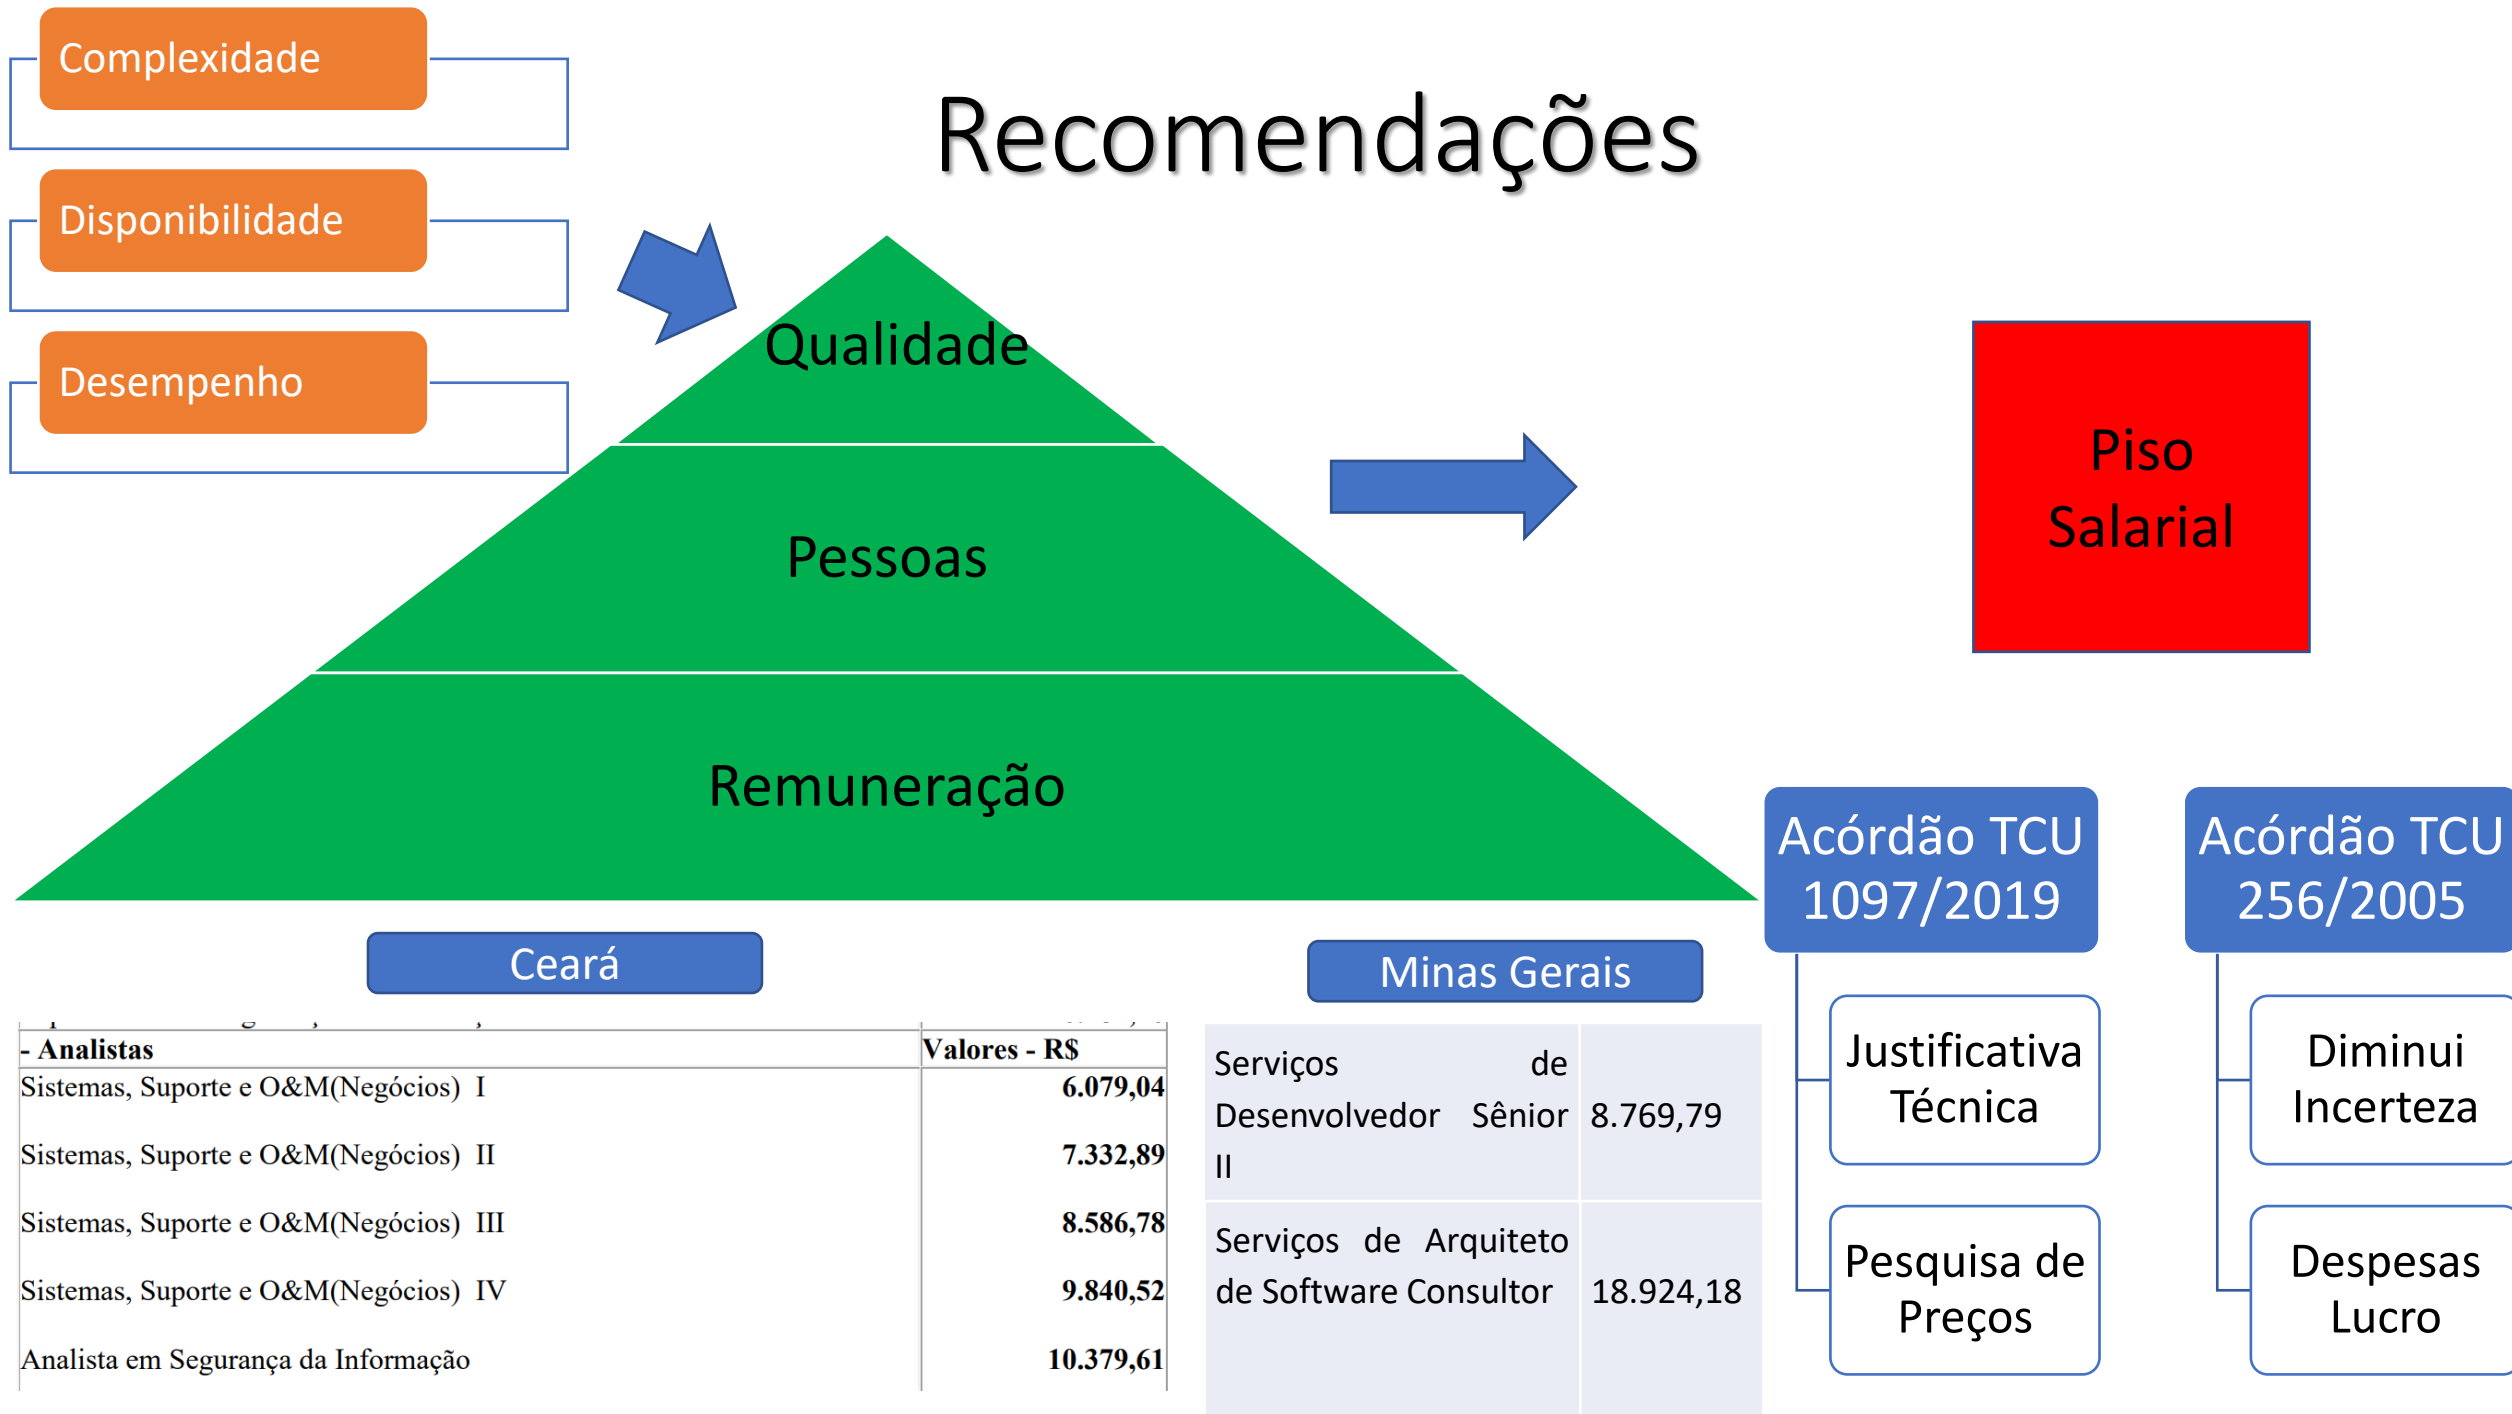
Complexidade

Disponibilidade

Desempenho

Recomendações

Qualidade

Pessoas

Remuneração

Piso Salarial

Acórdão TCU 1097/2019

Justificativa Técnica

Pesquisa de Preços

Acórdão TCU 256/2005

Diminui Incerteza

Despesas Lucro

Ceará

| - Analistas | Valores - R$ |
|---|---|
| Sistemas, Suporte e O&M(Negócios) I | 6.079,04 |
| Sistemas, Suporte e O&M(Negócios) II | 7.332,89 |
| Sistemas, Suporte e O&M(Negócios) III | 8.586,78 |
| Sistemas, Suporte e O&M(Negócios) IV | 9.840,52 |
| Analista em Segurança da Informação | 10.379,61 |

Minas Gerais

| | |
|---|---|
| Serviços de Desenvolvedor Sênior II | 8.769,79 |
| Serviços de Arquiteto de Software Consultor | 18.924,18 |